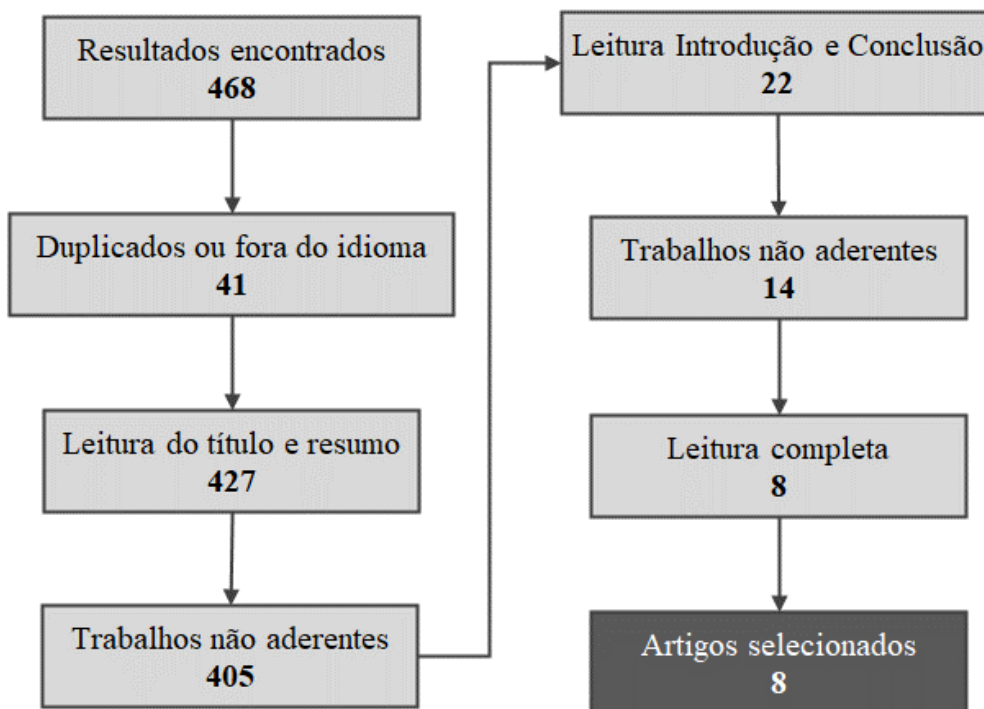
Resultados encontrados
468

Duplicados ou fora do idioma
41

Leitura do título e resumo
427

Trabalhos não aderentes
405

Leitura Introdução e Conclusão
22

Trabalhos não aderentes
14

Leitura completa
8

Artigos selecionados
8